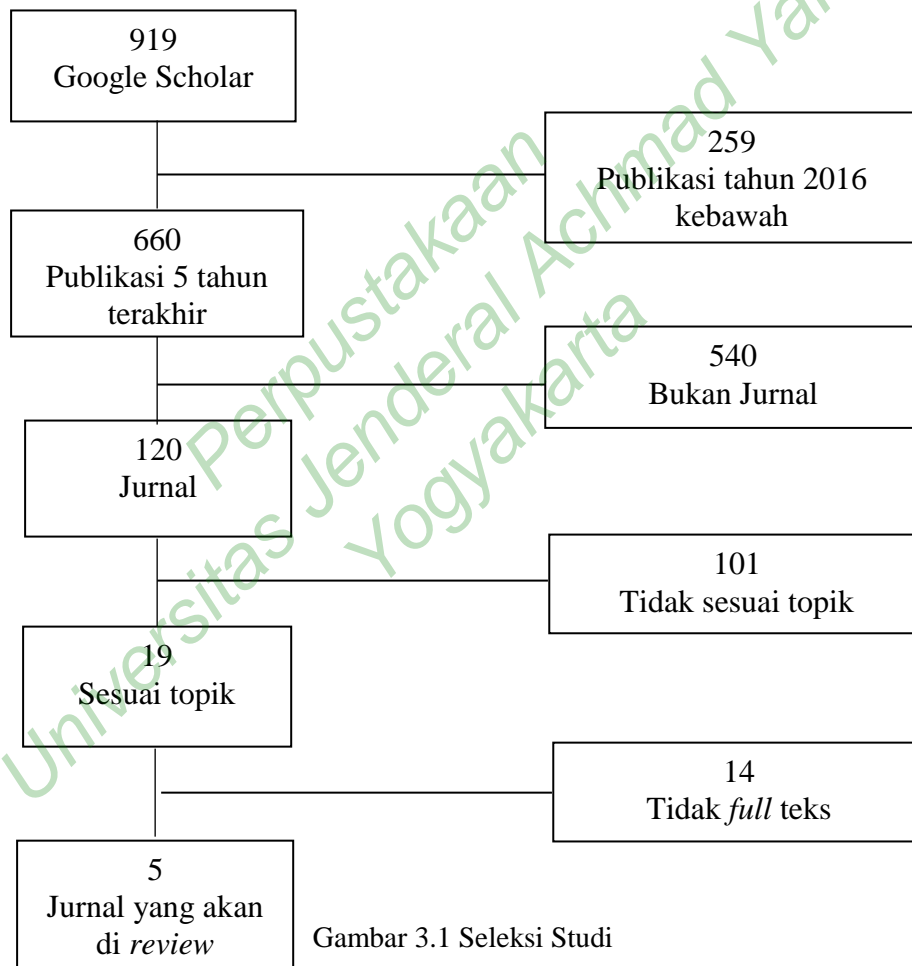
919
Google Scholar

259
Publikasi tahun 2016 kebawah

660
Publikasi 5 tahun terakhir

540
Bukan Jurnal

120
Jurnal

101
Tidak sesuai topik

19
Sesuai topik

14
Tidak full teks

5
Jurnal yang akan di review

Gambar 3.1 Seleksi Studi

Universitas Jenderal Achmad Yani Yogyakarta
Perpustakaan